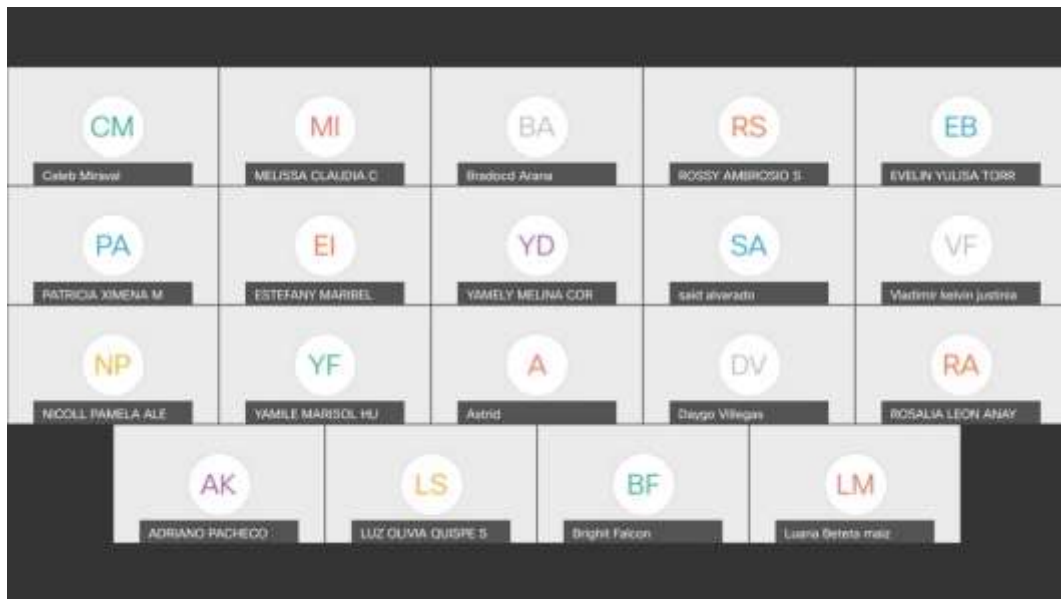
CM
Caleb Miraval

MI
MELISSA CLAUDIA C

BA
Bradocd Arana

RS
ROSSY AMBROSIO S

EB
EVELIN YULISA TORR

PA
PATRICIA XIMENA M

EI
ESTEFANY MARIBEL

YD
YAMELY MELINA COR

SA
said alvarado

VF
Vladimir kelvin justinia

NP
NICOLL PAMELA ALE

YF
YAMILE MARISOL HU

A
Astrid

DV
Daygo Villegas

RA
ROSALIA LEON ANAY

AK
ADRIANO PACHECO

LS
LUZ OLIVIA QUISPE S

BF
Bright Falcon

LM
Luana Beteta maiz